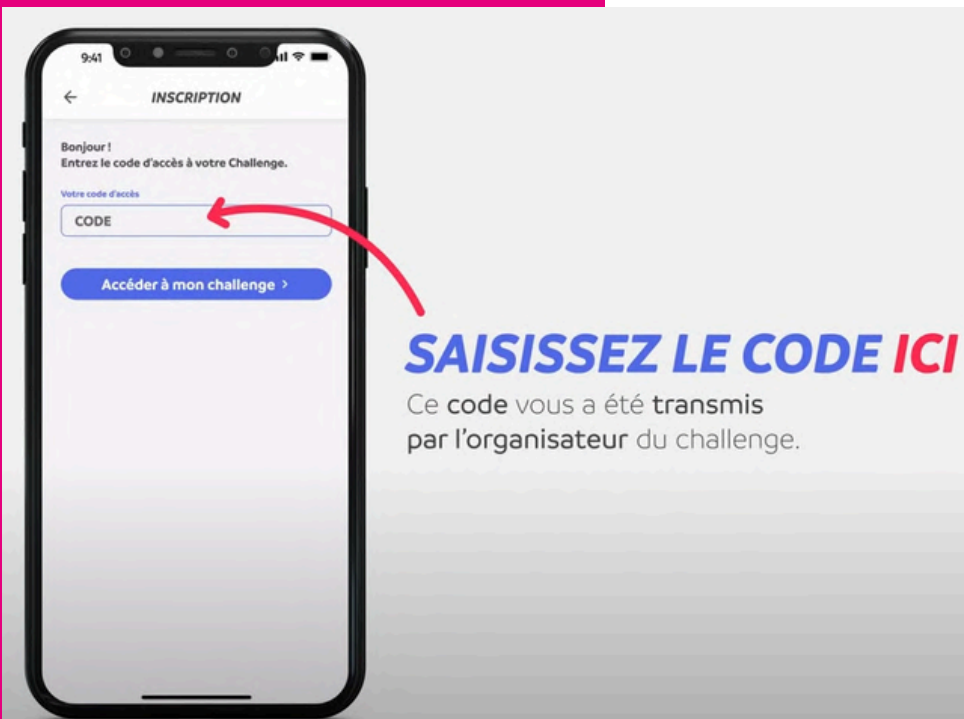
9:41

←

INSCRIPTION

Bonjour !
Entrez le code d'accès à votre Challenge.

Votre code d'accès

CODE

Accéder à mon challenge >

SAISISSEZ LE CODE ICI

Ce code vous a été transmis par l'organisateur du challenge.